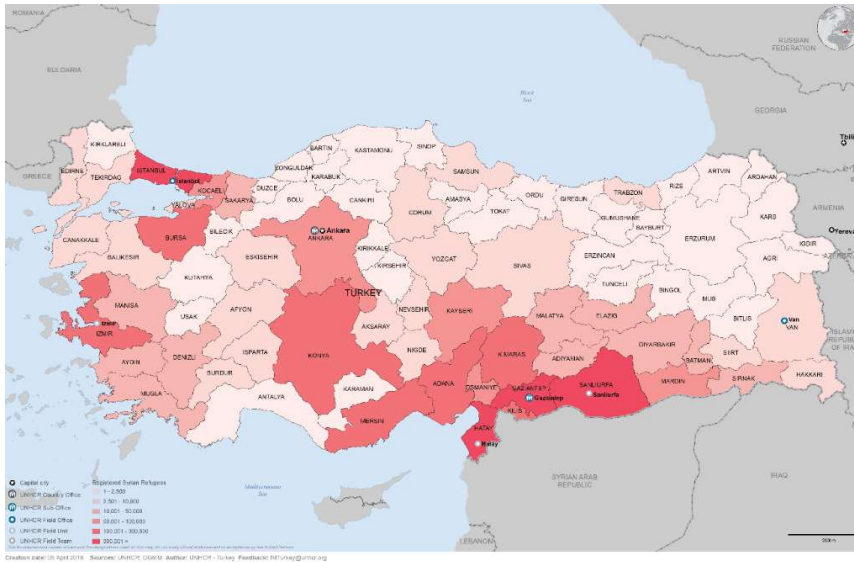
ROMANIA

BULGARIA

RUSSIAN FEDERATION

Black Sea

GEORGIA

Tbili

GREECE

KIRKLARELI

EDIRNE

TEKIRDAG

ISTANBUL

Istanbul

KOCAELI

YALOVA

SAKARYA

DUZCE

ZONGULDAK

BARTIN

KARABUK

KASTAMONU

SINOP

SAMSUN

BOLU

CANKIRI

CORUM

AMASYA

TOKAT

ORDU

GIRESUN

TRABZON

RIZE

ARTVIN

ARDAHAN

GUMUSHANE

BAYBURT

KARS

ARMENIA

Yerevan

IGDIR

AGRI

ERZURUM

ERZINCAN

CANAKKALE

BURSA

BILECIK

Ankara

ANKARA

KIRIKKALE

BALIKESIR

ESKISEHIR

KIRSEHIR

YOZGAT

SIVAS

KUTAHYA

TURKEY

TUNCELI

BINGOL

MUS

MANISA

USAK

AFYON

NEVSEHIR

KAYSERI

MALATYA

ELAZIG

BITLIS

Van

VAN

Izmir

IZMIR

AKSARAY

ISLAMIC REPUBLIC OF IRAN

AYDIN

DENIZLI

ISPARTA

KONYA

NIGDE

K.MARAS

ADIYAMAN

DIYARBAKIR

BATMAN

SIIRT

BURDUR

KARAMAN

ADANA

OSMANIYE

GAZIANTEP

SANLIURFA

Sanliurfa

MARDIN

SIRNAK

HAKKARI

MUGLA

ANTALYA

MERSIN

KILIS

Gaziantep

HATAY

Hatay

Mediterranean Sea

SYRIAN ARAB REPUBLIC

IRAQ

LEBANON

Capital city

UNHCR Country Office

UNHCR Sub-Office

UNHCR Field Office

UNHCR Field Unit

UNHCR Field Team

Registered Syrian Refugees

1 - 2,500

2,501 - 10,000

10,001 - 50,000

50,001 - 100,000

100,001 - 300,000

300,001 +

Creation date: 05 April 2016 Sources: UNHCR, DGMM Author: UNHCR - Turkey Feedback: IMTurkey@unhcr.org

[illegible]